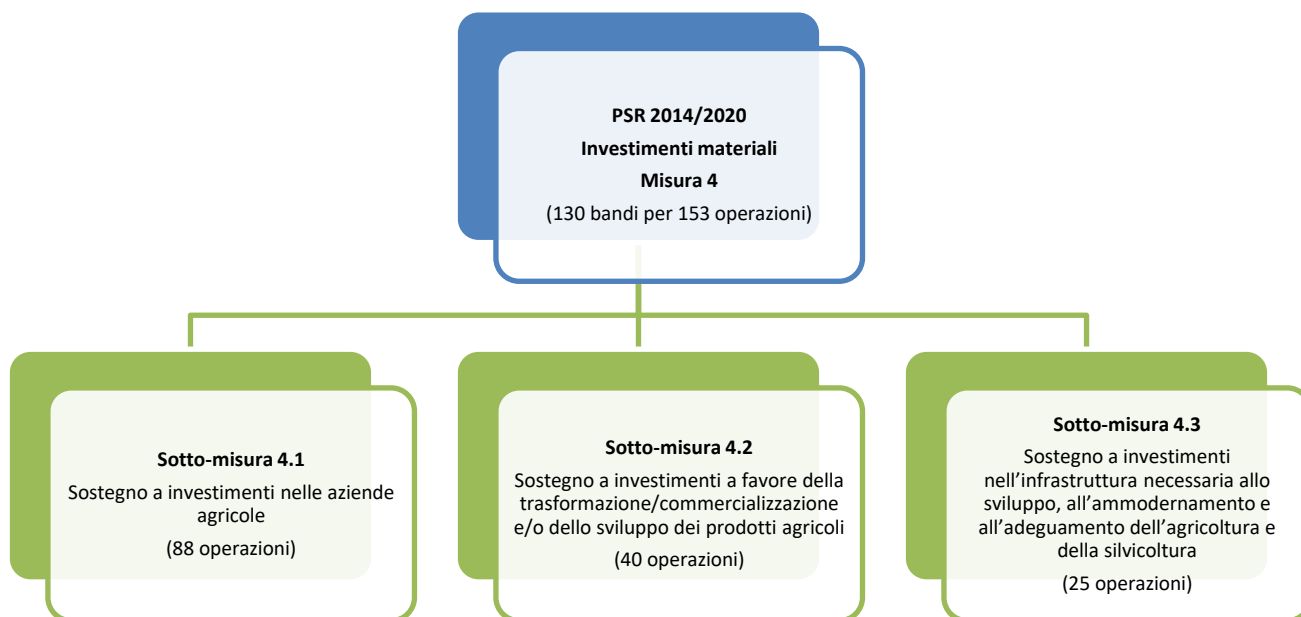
PSR 2014/2020
Investimenti materiali
Misura 4
(130 bandi per 153 operazioni)

Sotto-misura 4.1
Sostegno a investimenti nelle aziende agricole
(88 operazioni)

Sotto-misura 4.2
Sostegno a investimenti a favore della trasformazione/commercializzazione e/o dello sviluppo dei prodotti agricoli
(40 operazioni)

Sotto-misura 4.3
Sostegno a investimenti nell'infrastruttura necessaria allo sviluppo, all'ammodernamento e all'adeguamento dell'agricoltura e della silvicoltura
(25 operazioni)